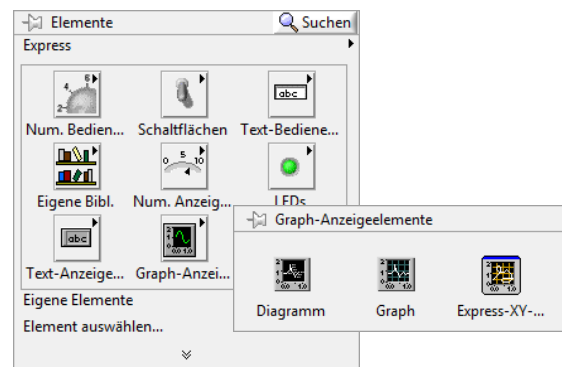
Elemente
Suchen
Express
Num. Bedien...
Schaltflächen
Text-Bediene...
abc
Eigene Bibl.
Num. Anzeig...
LEDs
Text-Anzeige...
abc
Graph-Anzei...
Eigene Elemente
Element auswählen...
Graph-Anzeigeelemente
Diagramm
Graph
Express-XY-...